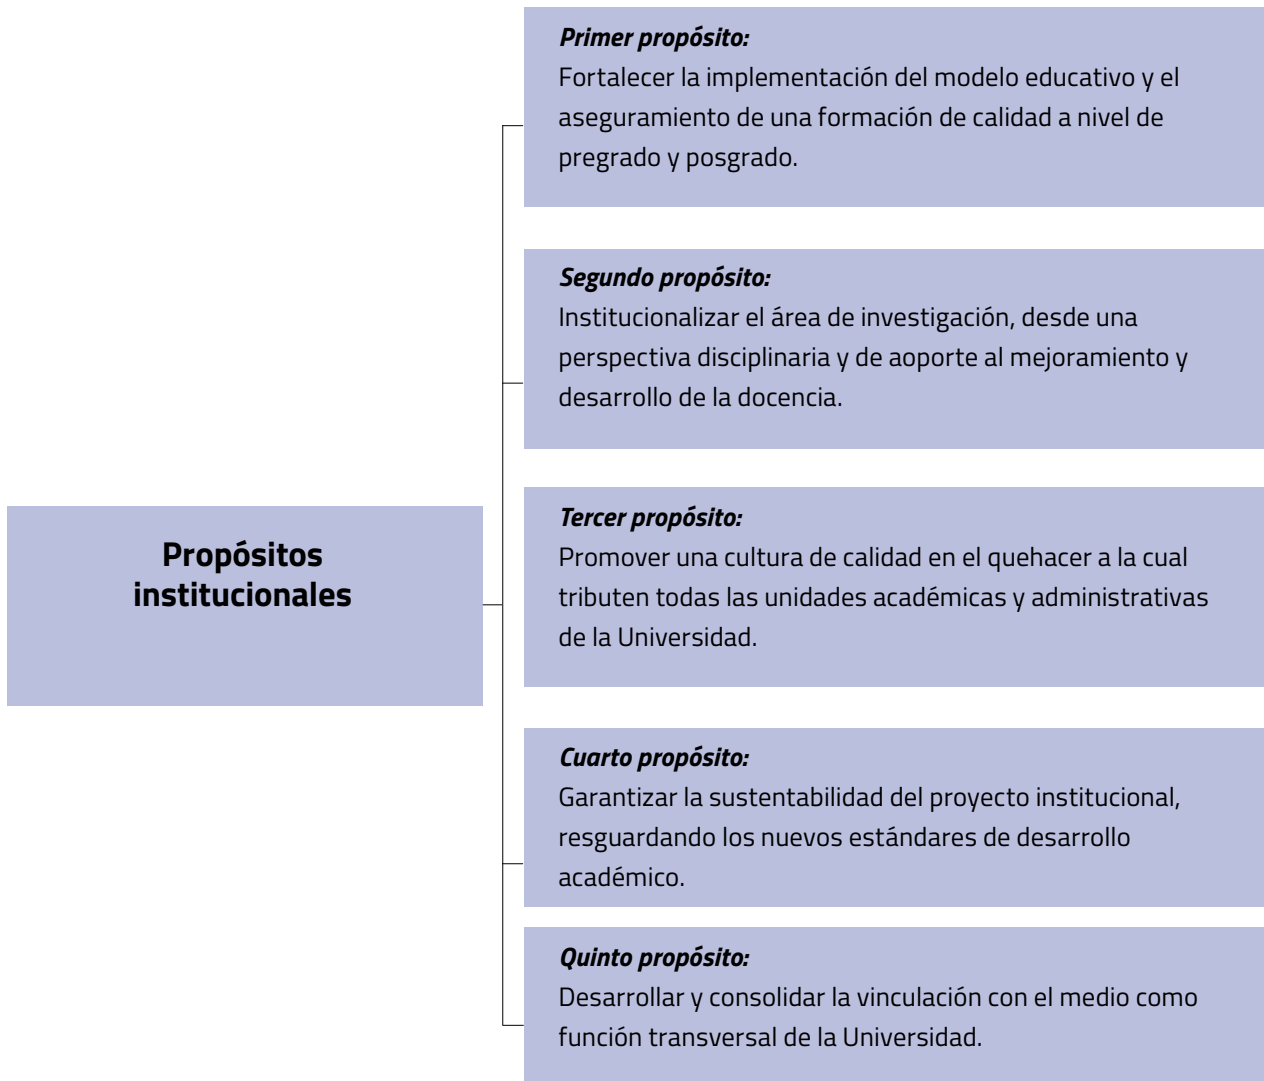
Propósitos institucionales

Primer propósito:
Fortalecer la implementación del modelo educativo y el aseguramiento de una formación de calidad a nivel de pregrado y posgrado.

Segundo propósito:
Institucionalizar el área de investigación, desde una perspectiva disciplinaria y de aoporte al mejoramiento y desarrollo de la docencia.

Tercer propósito:
Promover una cultura de calidad en el quehacer a la cual tributen todas las unidades académicas y administrativas de la Universidad.

Cuarto propósito:
Garantizar la sustentabilidad del proyecto institucional, resguardando los nuevos estándares de desarrollo académico.

Quinto propósito:
Desarrollar y consolidar la vinculación con el medio como función transversal de la Universidad.